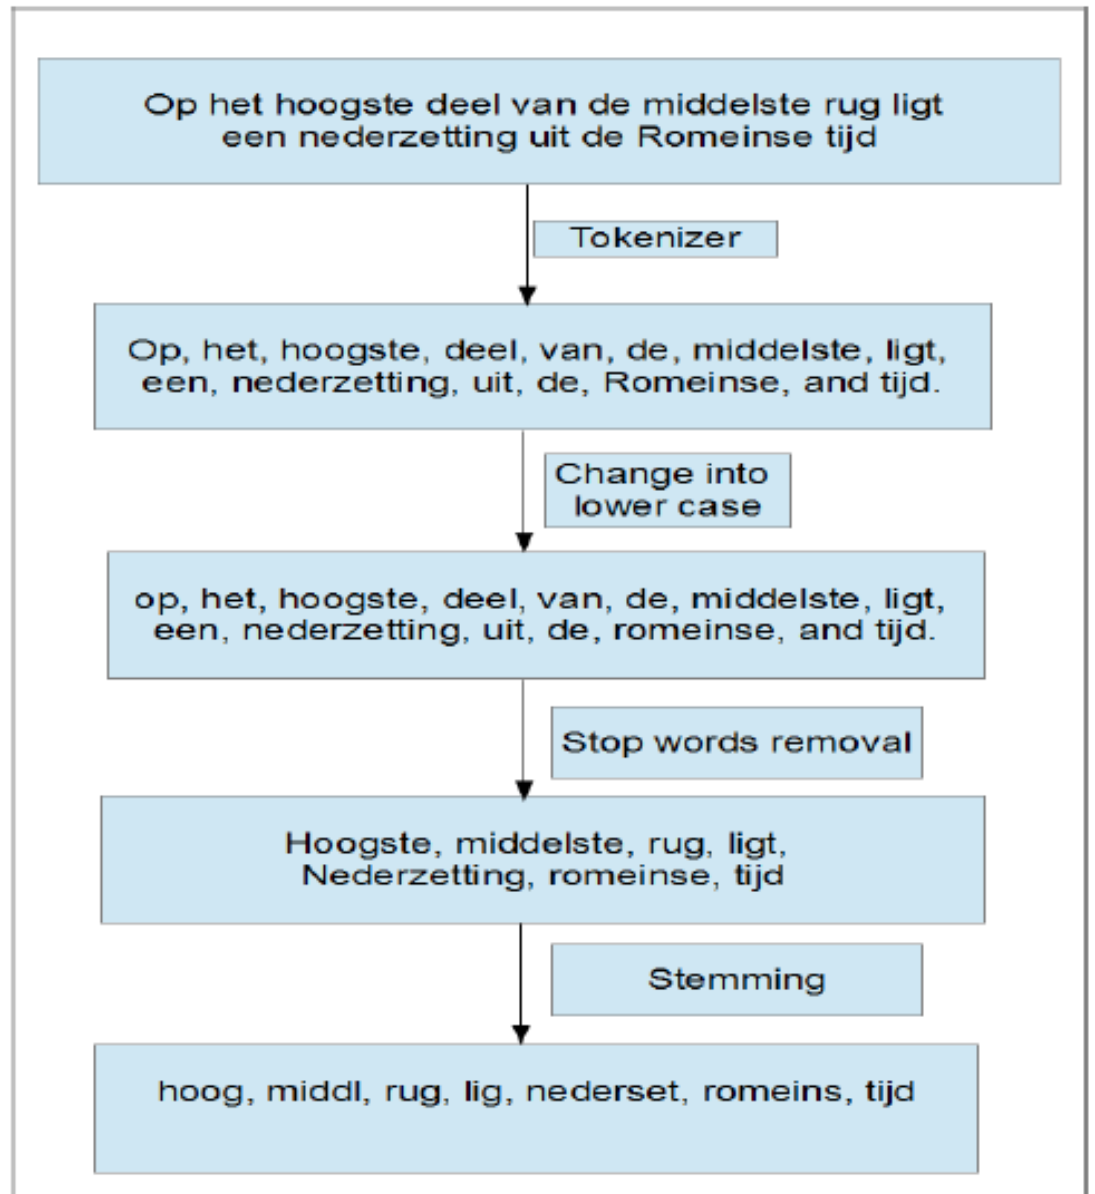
Op het hoogste deel van de middelste rug ligt een nederzetting uit de Romeinse tijd

Tokenizer

Op, het, hoogste, deel, van, de, middelste, ligt, een, nederzetting, uit, de, Romeinse, and tijd.

Change into lower case

op, het, hoogste, deel, van, de, middelste, ligt, een, nederzetting, uit, de, romeinse, and tijd.

Stop words removal

Hoogste, middelste, rug, ligt, Nederzetting, romeinse, tijd

Stemming

hoog, middl, rug, lig, nederset, romeins, tijd